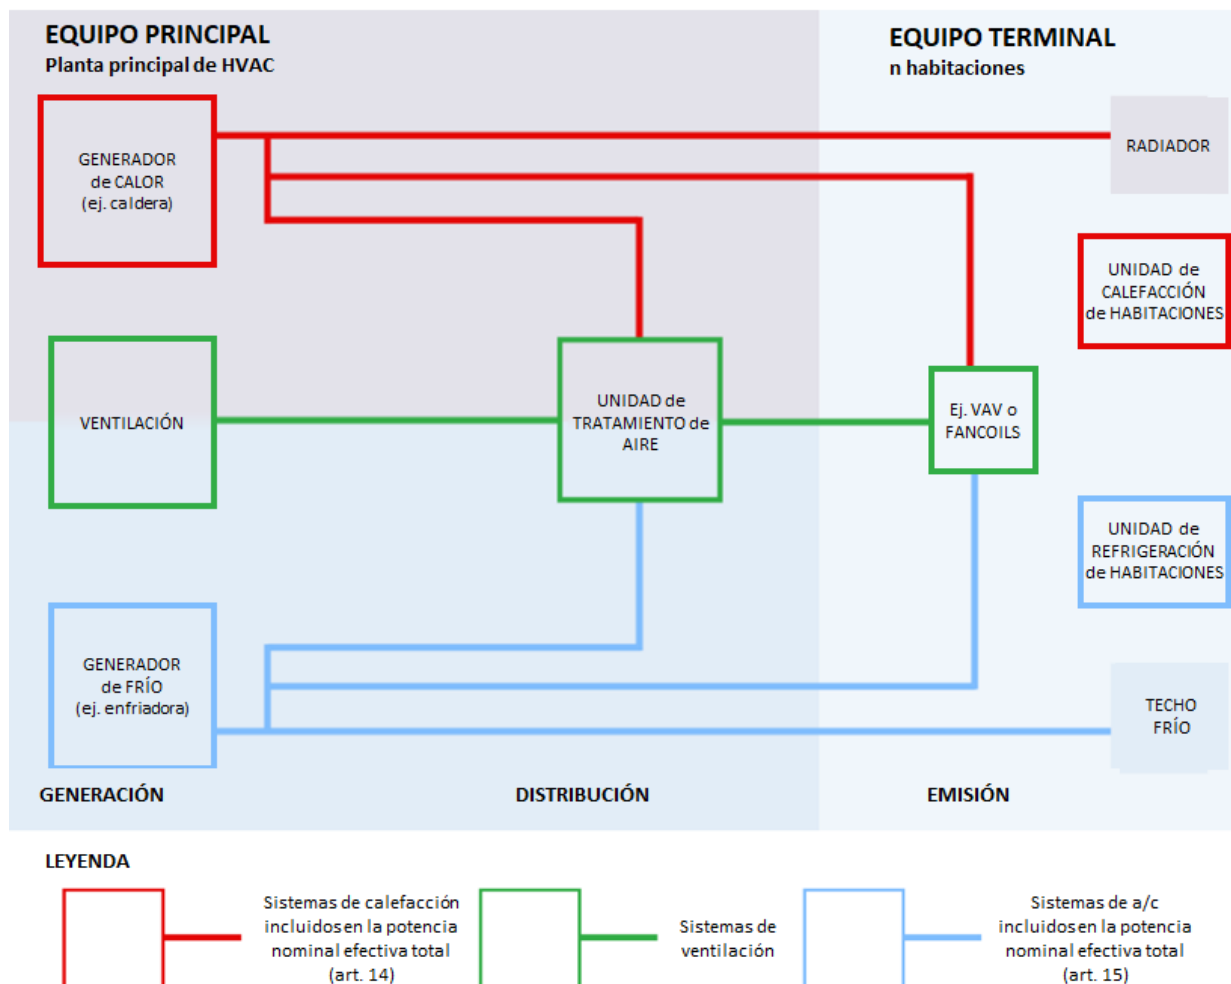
EQUIPO PRINCIPAL
Planta principal de HVAC

EQUIPO TERMINAL
n habitaciones

GENERADOR de CALOR (ej. caldera)

RADIADOR

UNIDAD de CALEFACCIÓN de HABITACIONES

VENTILACIÓN

UNIDAD de TRATAMIENTO de AIRE

Ej. VAV o FANCOILS

UNIDAD de REFRIGERACIÓN de HABITACIONES

GENERADOR de FRÍO (ej. enfriadora)

TECHO FRÍO

GENERACIÓN

DISTRIBUCIÓN

EMISIÓN

LEYENDA

Sistemas de calefacción incluidos en la potencia nominal efectiva total (art. 14)

Sistemas de ventilación

Sistemas de a/c incluidos en la potencia nominal efectiva total (art. 15)